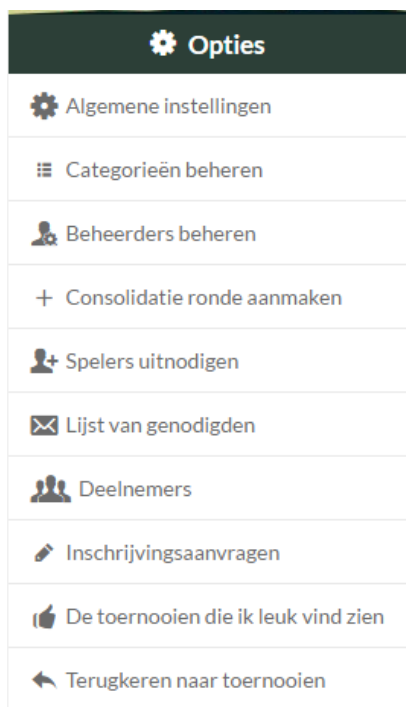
Opties

Algemene instellingen

Categorieën beheren

Beheerders beheren

+ Consolidatie ronde aanmaken

Spelers uitnodigen

Lijst van genodigden

Deelnemers

Inschrijvingsaanvragen

De toernooien die ik leuk vind zien

Terugkeren naar toernooien